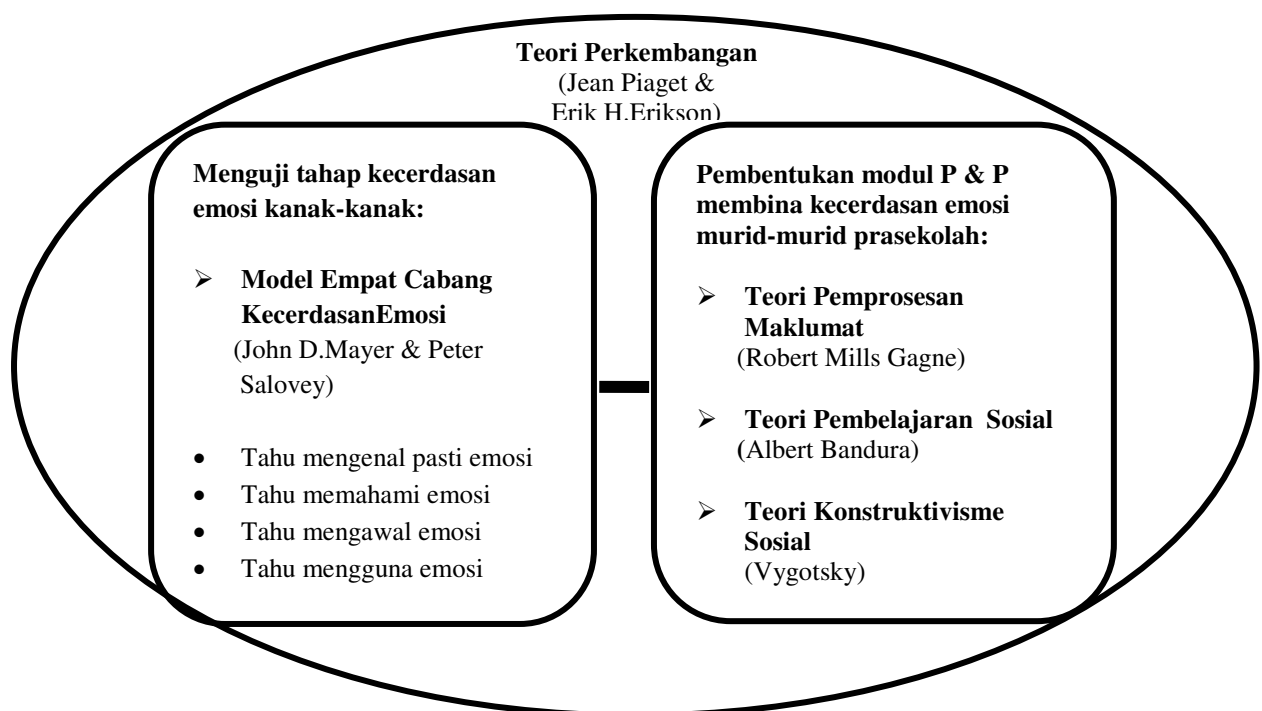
**Teori Perkembangan**
(Jean Piaget & Erik H.Erikson)

**Menguji tahap kecerdasan emosi kanak-kanak:**

➢ **Model Empat Cabang KecerdasanEmosi**
(John D.Mayer & Peter Salovey)

• Tahu mengenal pasti emosi
• Tahu memahami emosi
• Tahu mengawal emosi
• Tahu mengguna emosi

**Pembentukan modul P & P membina kecerdasan emosi murid-murid prasekolah:**

➢ **Teori Pemprosesan Maklumat**
(Robert Mills Gagne)

➢ **Teori Pembelajaran Sosial**
**(**Albert Bandura)

➢ **Teori Konstruktivisme Sosial**
(Vygotsky)